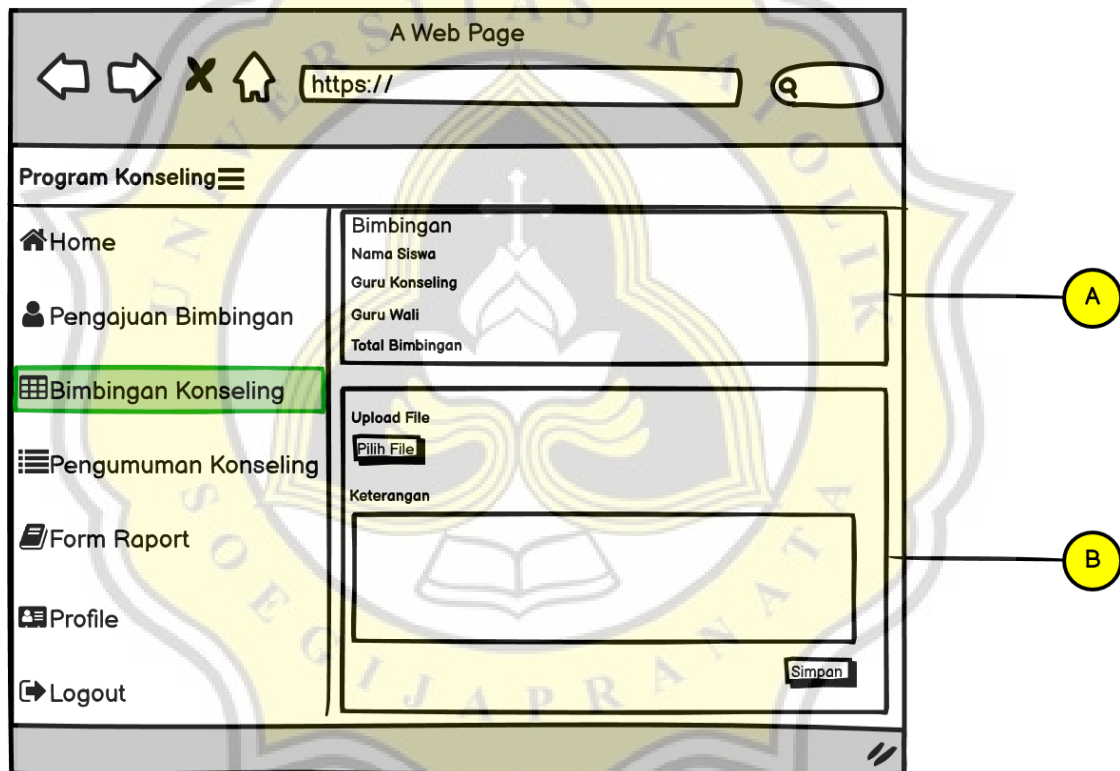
A Web Page

https://

Program Konseling

Home

Pengajuan Bimbingan

Bimbingan Konseling

Pengumuman Konseling

Form Raport

Profile

Logout

Bimbingan
Nama Siswa
Guru Konseling
Guru Wali
Total Bimbingan

Upload File
Pilih File
Keterangan

Simpan

A

B

UNIVERSITAS KATOLIK SOEGIJAPRANATA